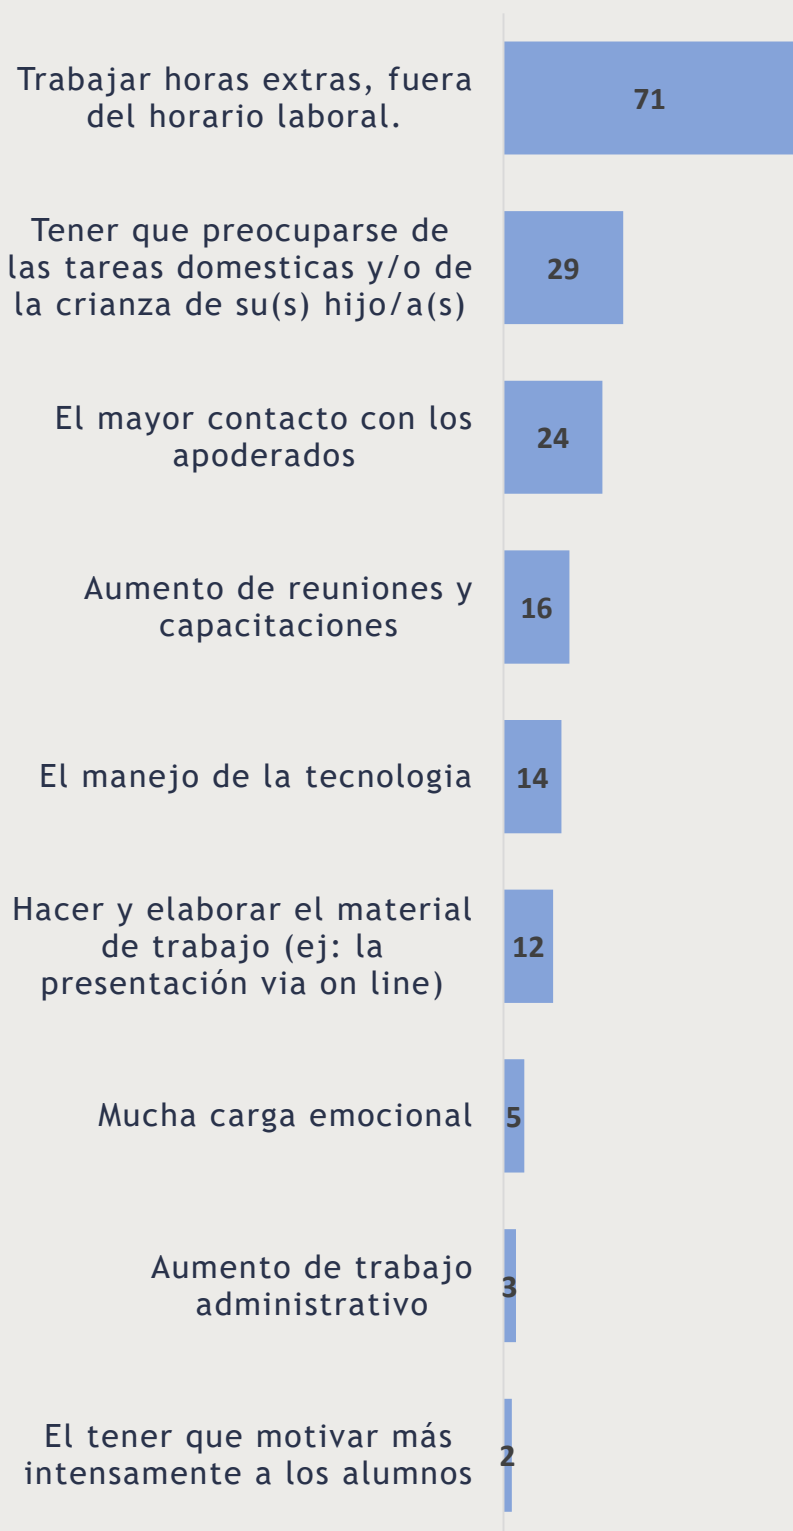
Trabajar horas extras, fuera del horario laboral.
71

Tener que preocuparse de las tareas domesticas y/o de la crianza de su(s) hijo/a(s)
29

El mayor contacto con los apoderados
24

Aumento de reuniones y capacitaciones
16

El manejo de la tecnologia
14

Hacer y elaborar el material de trabajo (ej: la presentación via on line)
12

Mucha carga emocional
5

Aumento de trabajo administrativo
3

El tener que motivar más intensamente a los alumnos
2